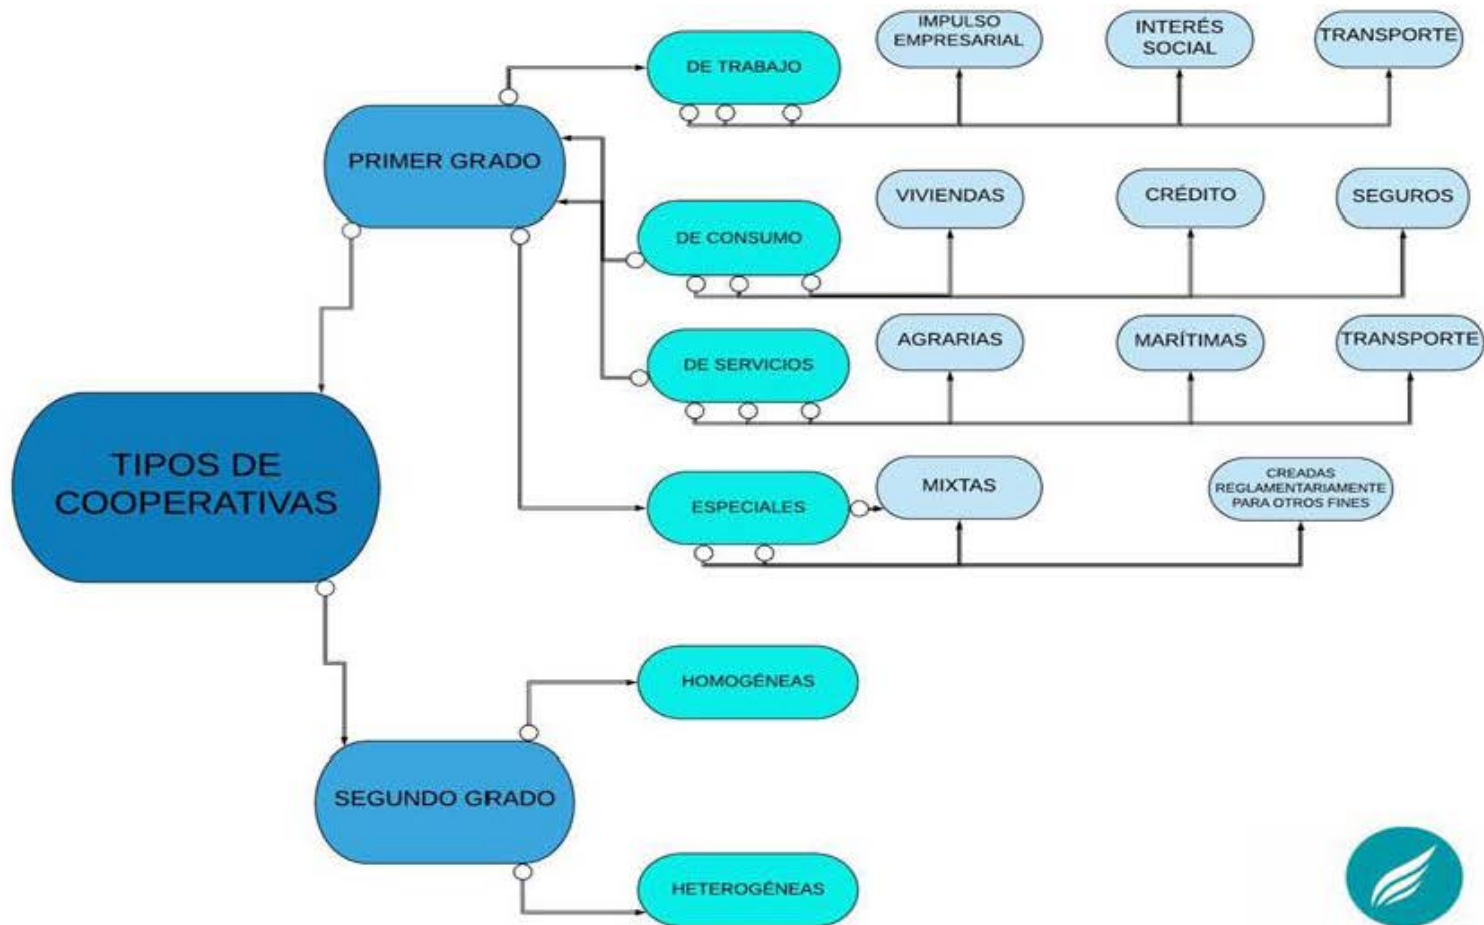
TIPOS DE COOPERATIVAS

PRIMER GRADO

DE TRABAJO

IMPULSO EMPRESARIAL

INTERÉS SOCIAL

TRANSPORTE

DE CONSUMO

VIVIENDAS

CRÉDITO

SEGUROS

DE SERVICIOS

AGRARIAS

MARÍTIMAS

TRANSPORTE

ESPECIALES

MIXTAS

CREADAS REGLAMENTARIAMENTE PARA OTROS FINES

SEGUNDO GRADO

HOMOGÉNEAS

HETEROGÉNEAS